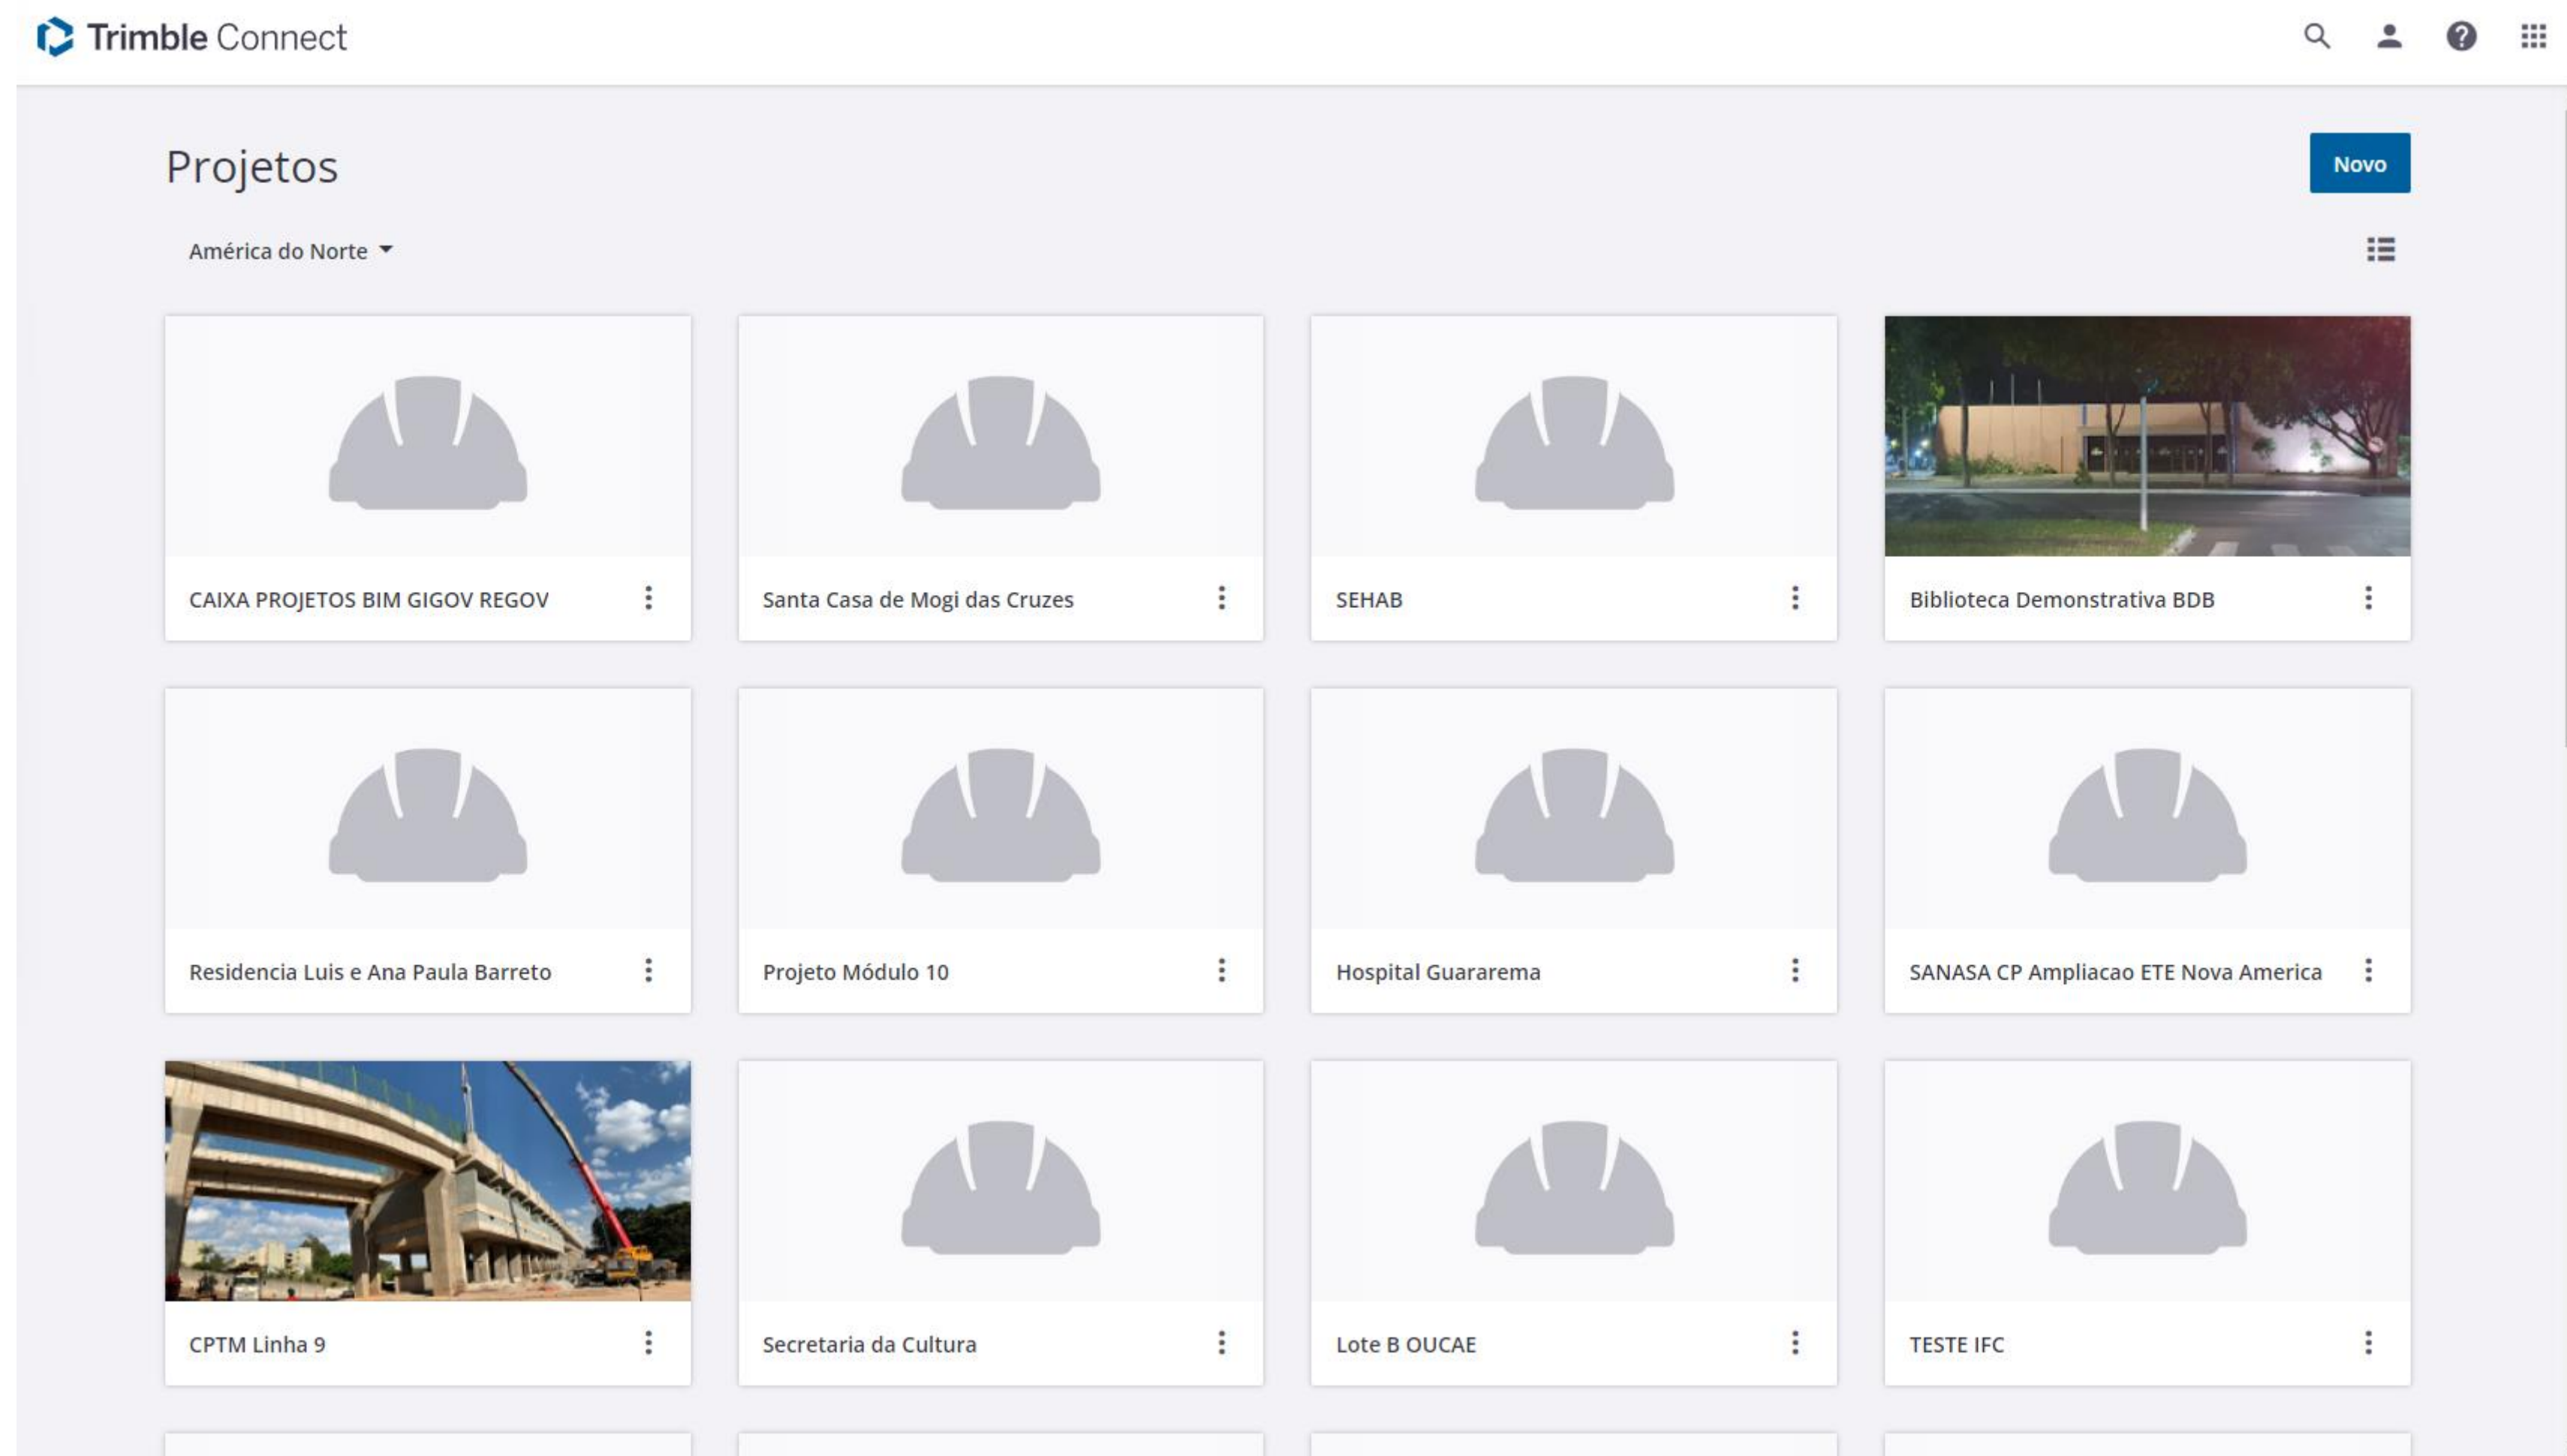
Trimble Connect

Projetos

Novo

América do Norte

CAIXA PROJETOS BIM GIGOV REGOV

Santa Casa de Mogi das Cruzes

SEHAB

Biblioteca Demonstrativa BDB

Residencia Luis e Ana Paula Barreto

Projeto Módulo 10

Hospital Guararema

SANASA CP Ampliacao ETE Nova America

CPTM Linha 9

Secretaria da Cultura

Lote B OUCAE

TESTE IFC